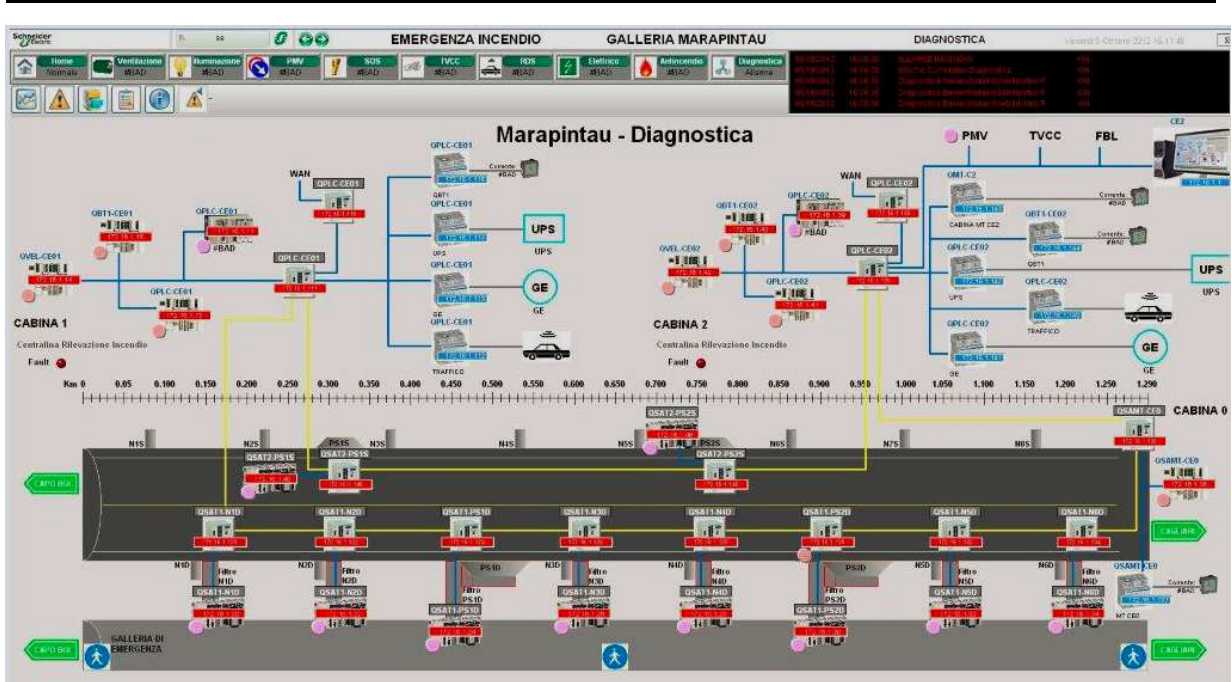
Schneider Electric

EMERGENZA INCENDIO GALLERIA MARAPINTAU DIAGNOSTICA

Home Normale | Ventilazione #BAD | Illuminazione #BAD | PMV #BAD | SOS #BAD | TVCC #BAD | RDS #BAD | Elettrico #BAD | Antincendio #BAD | Diagnostica Allarme

Marapintau - Diagnostica

PMV TVCC FBL CE2

WAN QPLC-CE01
QPLC-CE01
QBT1-CE01
QPLC-CE01 #BAD
QVEL-CE01
QPLC-CE01
QPLC-CE01
QPLC-CE01
QPLC-CE01
QPLC-CE01
UPS
UPS
GE
GE
TRAFFICO
CABINA 1
Centralina Rilevazione Incendio
Fault

WAN QPLC-CE02
QPLC-CE02
QBT1-CE02
QVEL-CE02
QPLC-CE02
QPLC-CE02
#BAD
QMT-C2
CABINA MT CE2
QBT1-CE02
QBT1
QPLC-CE02
UPS
QPLC-CE02
TRAFFICO
QPLC-CE02
GE
UPS
UPS
GE
Corrente #BAD
Corrente #BAD
CABINA 2
Centralina Rilevazione Incendio
Fault

Km 0 0.05 0.100 0.150 0.200 0.250 0.300 0.350 0.400 0.450 0.500 0.550 0.600 0.650 0.700 0.750 0.800 0.850 0.900 0.950 1.000 1.050 1.100 1.150 1.200 1.250 1.290

QSAT2-PS2S
CABINA 0
QSAMT-CE0
N1S N2S PS1S N3S N4S N5S PS2S N6S N7S N8S
QSAT2-PS1S
QSAT2-PS1S
QSAT2-PS2S
QSAMT-CE0
CAPO BOI
CAGLIARI
QSAT1-N1D QSAT1-N2D QSAT1-PS1D QSAT1-N3D QSAT1-N4D QSAT1-PS2D QSAT1-N5D QSAT1-N6D
N1D Filtro N1D
N2D Filtro N2D
PS1D Filtro PS1D
N3D Filtro N3D
N4D Filtro N4D
PS2D Filtro PS2D
N5D Filtro N5D
N6D Filtro N6D
QSAMT-CE0
Corrente #BAD
MT CE0
QSAT1-N1D QSAT1-N2D QSAT1-PS1D QSAT1-N3D QSAT1-N4D QSAT1-PS2D QSAT1-N5D QSAT1-N6D
CAPO BOI
GALLERIA DI EMERGENZA
CAGLIARI